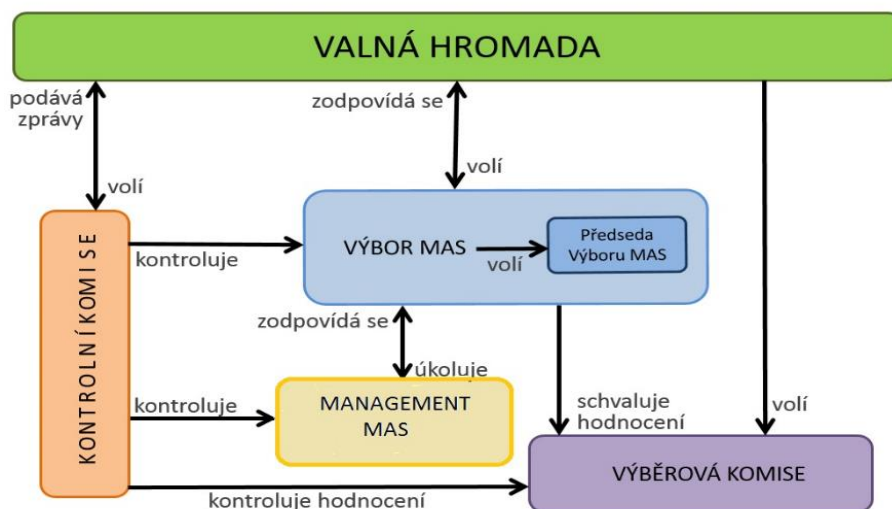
VALNÁ HROMADA

podává zprávy

volí

zodpovídá se

volí

KONTROLNÍ KOMISE

kontroluje

VÝBOR MAS

volí

Předseda Výboru MAS

zodpovídá se

úkoluje

kontroluje

MANAGEMENT MAS

schvaluje hodnocení

volí

VÝBĚROVÁ KOMISE

kontroluje hodnocení